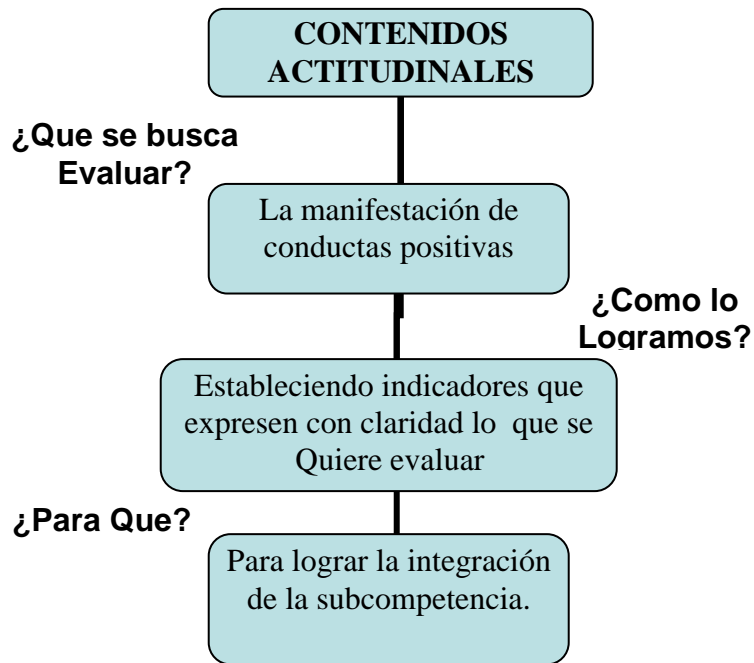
CONTENIDOS ACTITUDINALES

¿Que se busca Evaluar?

La manifestación de conductas positivas

¿Como lo Logramos?

Estableciendo indicadores que expresen con claridad lo que se Quiere evaluar

¿Para Que?

Para lograr la integración de la subcompetencia.